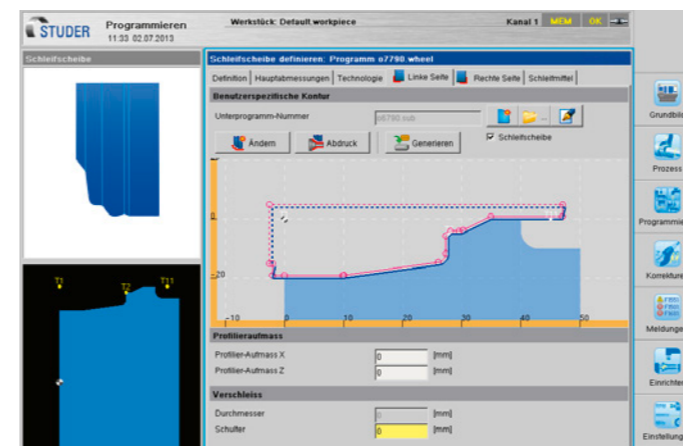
STUDER Programmieren 11:33 02.07.2013

Werkstück: Default.workpiece

Kanal 1 MEM OK

Schleifscheibe

Schleifscheibe definieren: Programm o7790.wheel

Definition | Hauptabmessungen | Technologie | Linke Seite | Rechte Seite | Schleifmittel

Benutzerspezifische Kontur

Unterprogramm-Nummer o8790.sub

Schleifscheibe

Ändern Abdruck Generieren

0

-20

-10 0 10 20 30 40 50

T1 T2 T11

Profilieraufmass

Profilier-Aufmass X 0 [mm]

Profilier-Aufmass Z 0 [mm]

Verschleiss

Durchmesser 0 [mm]

Schulter 0 [mm]

Grundbil

Prozess

Programmie

Korrekture

Meldunge

Einrichter

Einstellung